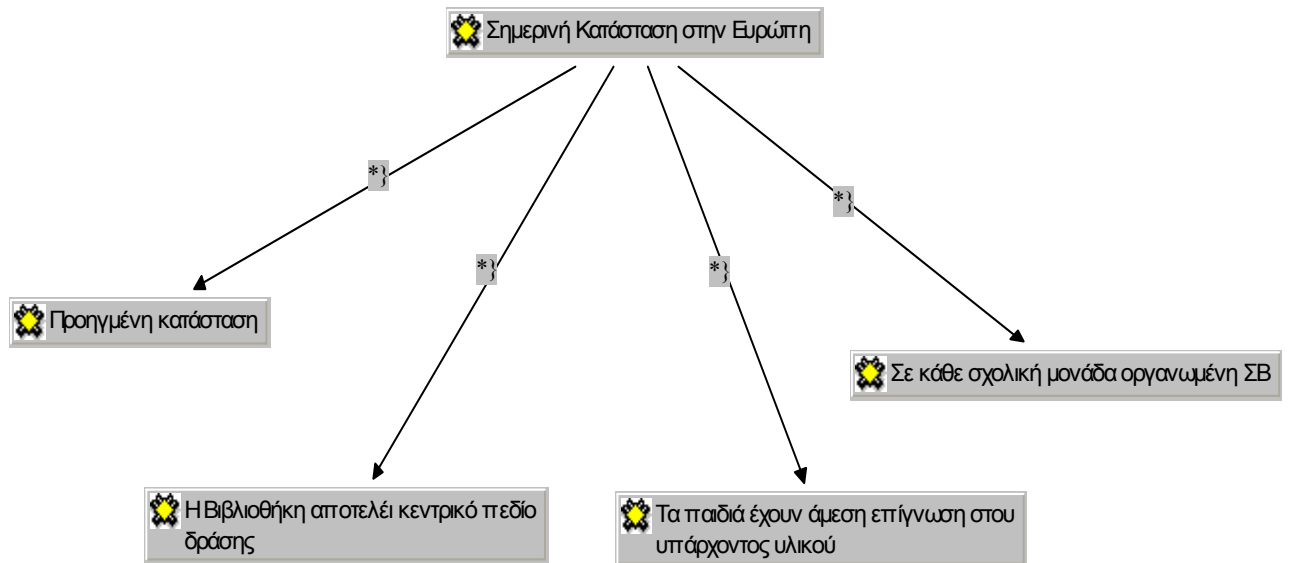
Σημερινή Κατάσταση στην Ευρώπη

*}

*}

*}

*}

Προηγμένη κατάσταση

Σε κάθε σχολική μονάδα οργανωμένη ΣΒ

Η Βιβλιοθήκη αποτελέι κεντρικό πεδίο δράσης

Τα παιδιά έχουν άμεση επίγνωση στου υπάρχοντος υλικού